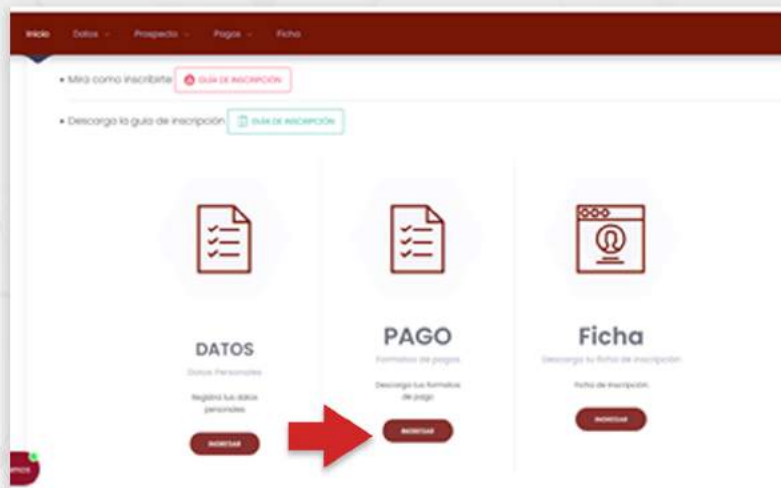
Inicio Datos Prospecto Pagos Ficha

• Mira como inscribirte GUÍA DE INSCRIPCIÓN

• Descarga la guía de inscripción GUÍA DE INSCRIPCIÓN

DATOS

Datos Personales

Registra tus datos personales

INGRESAR

PAGO

Formatos de pagos

Descarga los formatos de pago

INGRESAR

Ficha

Descarga tu ficha de inscripción

Ficha de inscripción

INGRESAR